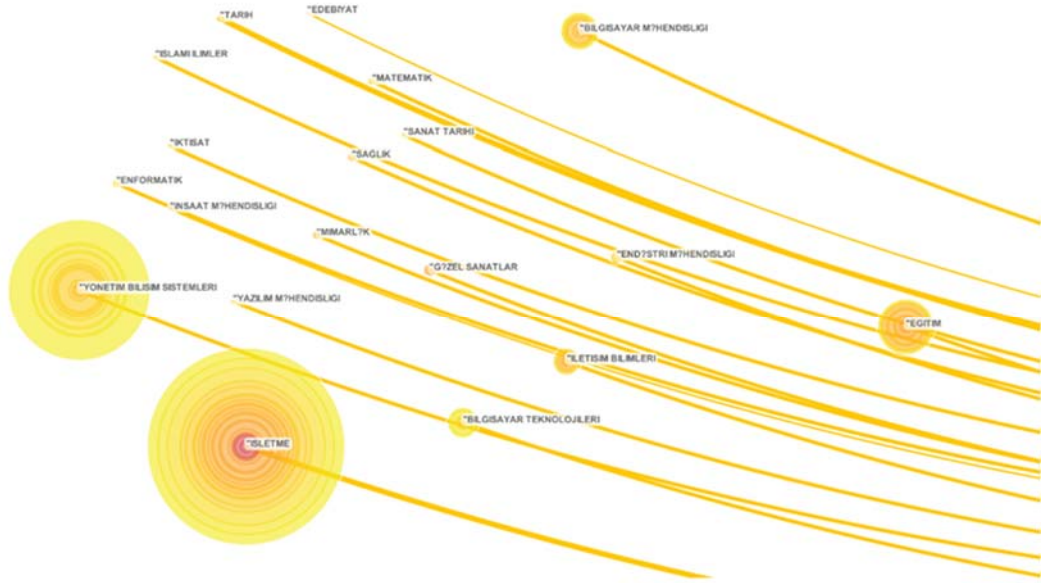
"TARIH
"EDEBIYAT
"BILGISAYAR M?HENDISLIGI
"ISLAMI ILIMLER
"MATEMATIK
"SANAT TARIHI
"IKTISAT
"SAGLIK
"ENFORMATIK
"INSAAT M?HENDISLIGI
"MIMARL?K
"END?STRI M?HENDISLIGI
"G?ZEL SANATLAR
"YONETIM BILISIM SISTEMLERI
"YAZILIM M?HENDISLIGI
"EGITIM
"ILETISIM BILIMLERI
"BILGISAYAR TEKNOLOJILERI
"ISLETME